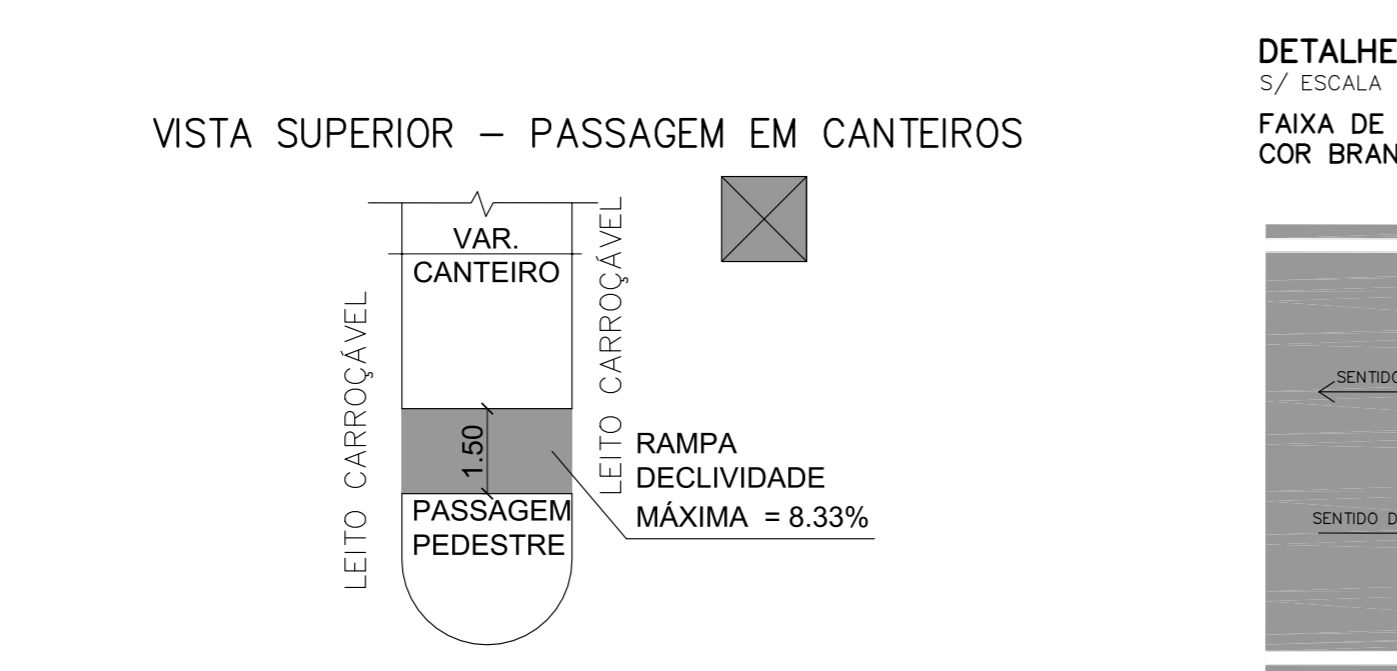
VISTA SUPERIOR – PASSAGEM EM CANTEIROS

VAR.
CANTEIRO

LEITO CARROÇÁVEL

LEITO CARROÇÁVEL

1.50

RAMPA
DECLIVIDADE
MÁXIMA = 8.33%

PASSAGEM
PEDESTRE

DETALHE
S/ ESCALA

FAIXA DE
COR BRAN

SENTIDO

SENTIDO D